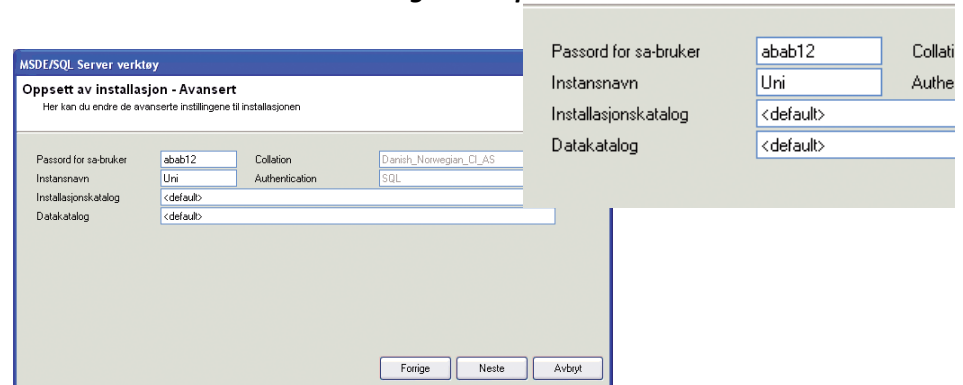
MSDE/SQL Server verktøy

Oppsett av installasjon - Avansert

Her kan du endre de avanserte instillingene til installasjonen

Passord for sa-bruker abab12 Collation Danish_Norwegian_CI_AS
Instansnavn Uni Authentication SQL
Installasjonskatalog <default>
Datakatalog <default>

Forrige Neste Avbryt

Passord for sa-bruker abab12 Collati
Instansnavn Uni Authe
Installasjonskatalog <default>
Datakatalog <default>